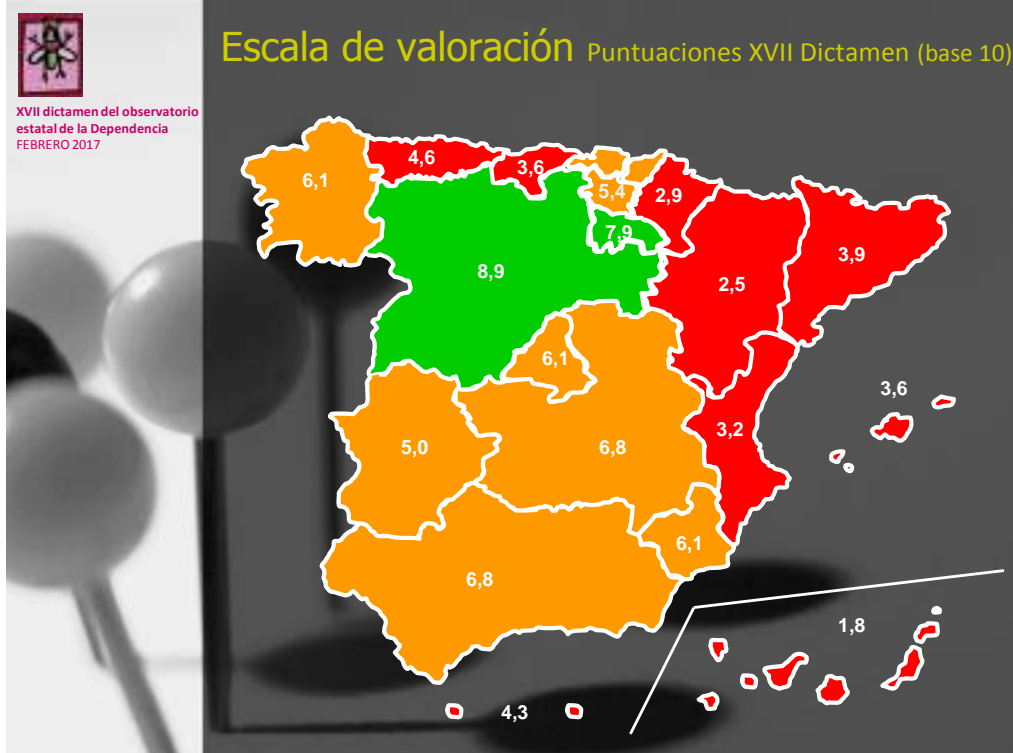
XVII dictamen del observatorio estatal de la Dependencia
FEBRERO 2017

Escala de valoración Puntuaciones XVII Dictamen (base 10)

6,1
4,6
3,6
5,4
2,9
7,9
8,9
2,5
3,9
6,1
3,6
5,0
6,8
3,2
6,1
6,8
1,8
4,3